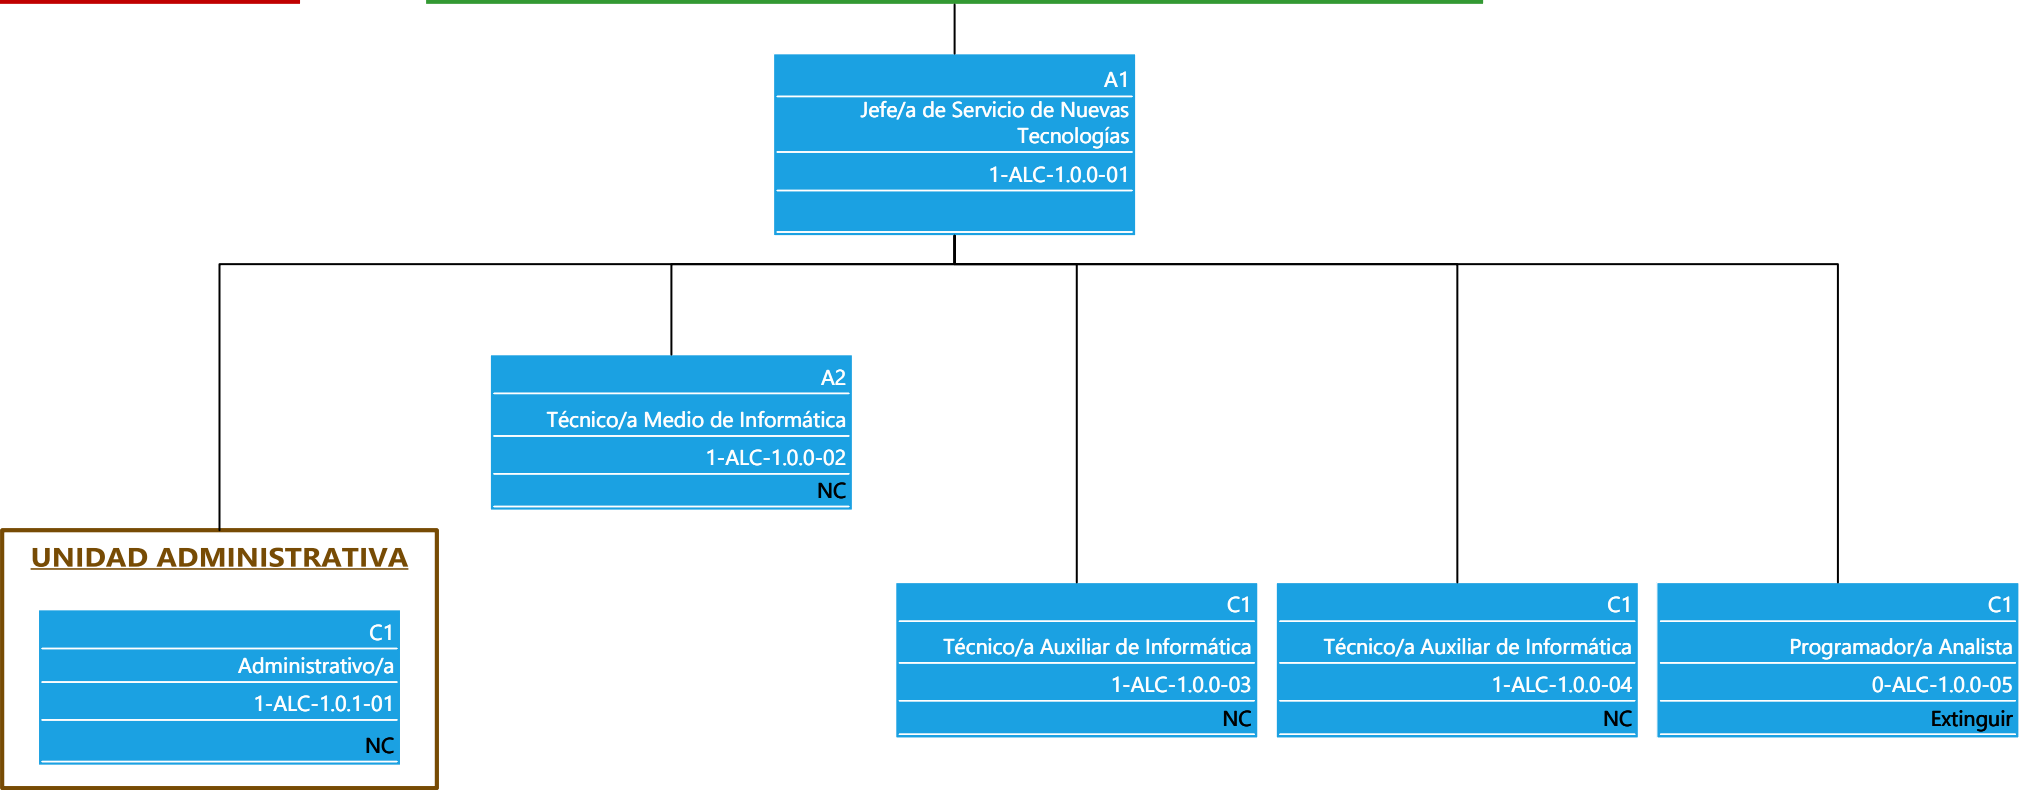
A1
Jefe/a de Servicio de Nuevas Tecnologías
1-ALC-1.0.0-01

A2
Técnico/a Medio de Informática
1-ALC-1.0.0-02
NC

UNIDAD ADMINISTRATIVA

C1
Administrativo/a
1-ALC-1.0.1-01
NC

C1
Técnico/a Auxiliar de Informática
1-ALC-1.0.0-03
NC

C1
Técnico/a Auxiliar de Informática
1-ALC-1.0.0-04
NC

C1
Programador/a Analista
0-ALC-1.0.0-05
Extinguir